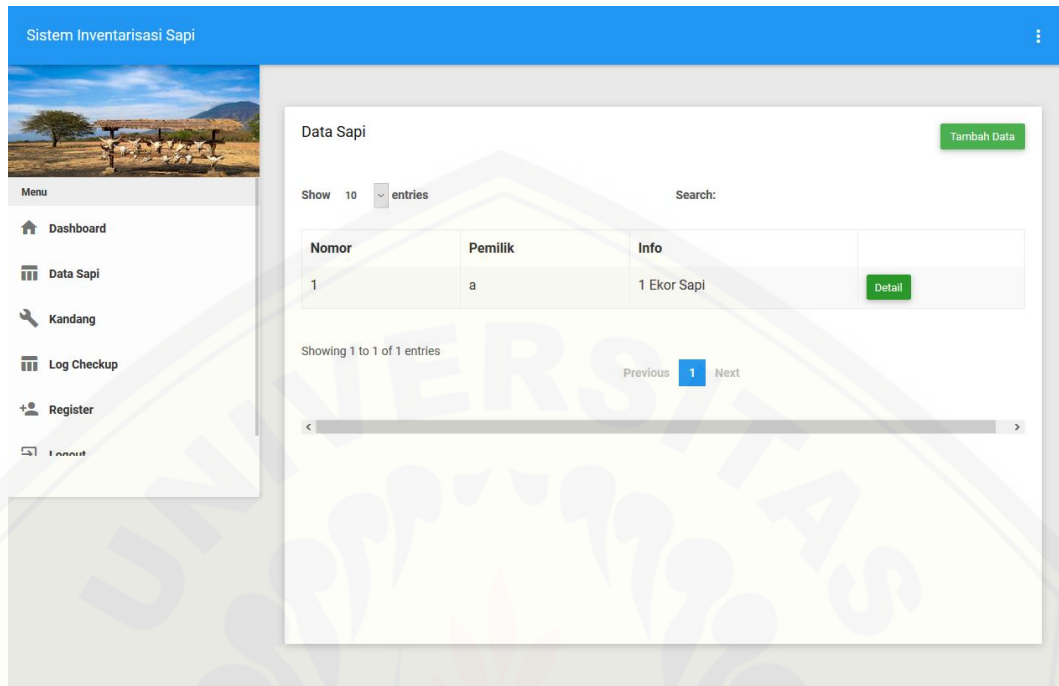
Sistem Inventarisasi Sapi

Menu

Dashboard

Data Sapi

Kandang

Log Checkup

Register

Logout

Data Sapi

Tambah Data

Show 10 entries

Search:

| Nomor | Pemilik | Info | |
|---|---|---|---|
| 1 | a | 1 Ekor Sapi | Detail |

Showing 1 to 1 of 1 entries

Previous 1 Next